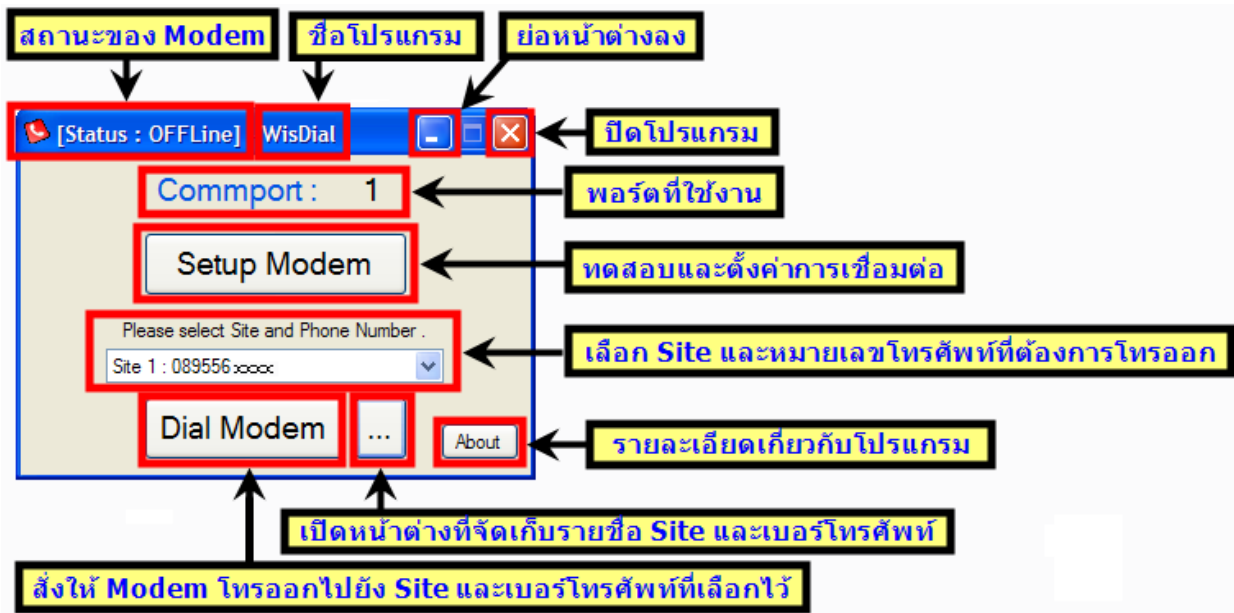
สถานะของ Modem

ชื่อโปรแกรม

ย่อหน้าต่างลง

[Status : OFFLine] WisDial

ปิดโปรแกรม

Commport : 1

พอร์ตที่ใช้งาน

Setup Modem

ทดสอบและตั้งค่าการเชื่อมต่อ

Please select Site and Phone Number .

Site 1 : 089556xxxx

เลือก Site และหมายเลขโทรศัพท์ที่ต้องการโทรออก

Dial Modem

...

About

รายละเอียดเกี่ยวกับโปรแกรม

เปิดหน้าต่างที่จัดเก็บรายชื่อ Site และเบอร์โทรศัพท์

สั่งให้ Modem โทรออกไปยัง Site และเบอร์โทรศัพท์ที่เลือกไว้